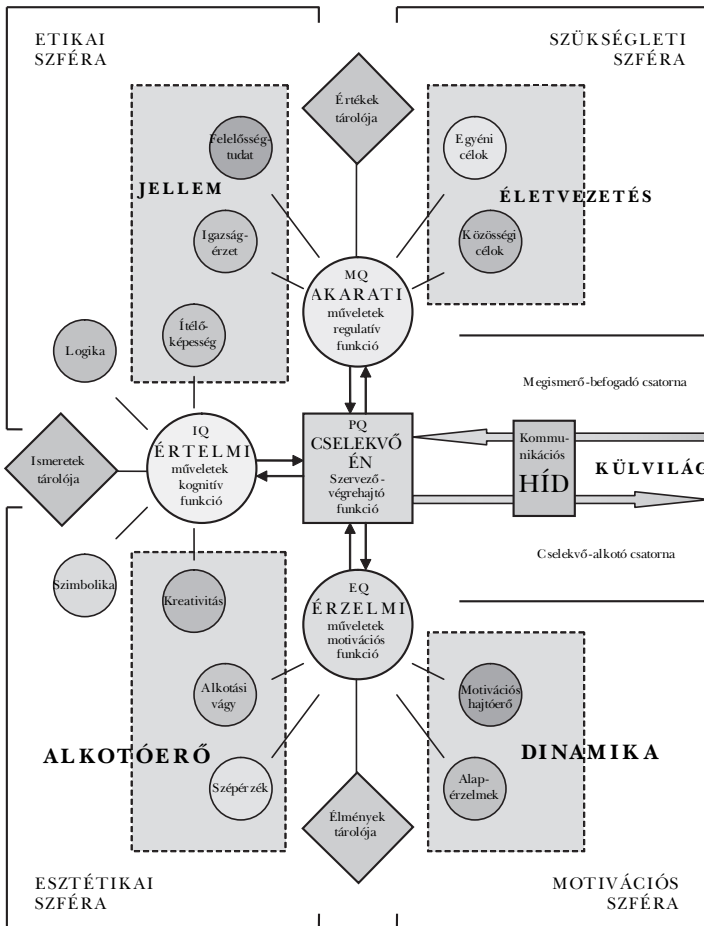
ETIKAI SZFÉRA

SZÜKSÉGLETI SZFÉRA

Értékek tárolója

Felelősségtudat

JELLEM

Igazságérzet

Ítélőképesség

Egyéni célok

ÉLETVEZETÉS

Közösségi célok

MQ
AKARATI
műveletek regulatív funkció

Logika

Megismerő-befogadó csatorna

Ismeretek tárolója

IQ
ÉRTELMI
műveletek kognitív funkció

PQ
CSELEKVŐ ÉN
Szervező-végrehajtó funkció

Kommunikációs
HÍD

KÜLVILÁG

Cselekvő-alkotó csatorna

Szimbolika

Kreativitás

EQ
ÉRZELMI
műveletek motivációs funkció

Alkotási vágy

Motivációs hajtóerő

ALKOTÓERŐ

Szépérzék

DINAMIKA

Alapérzelmek

Élmények tárolója

ESZTÉTIKAI SZFÉRA

MOTIVÁCIÓS SZFÉRA